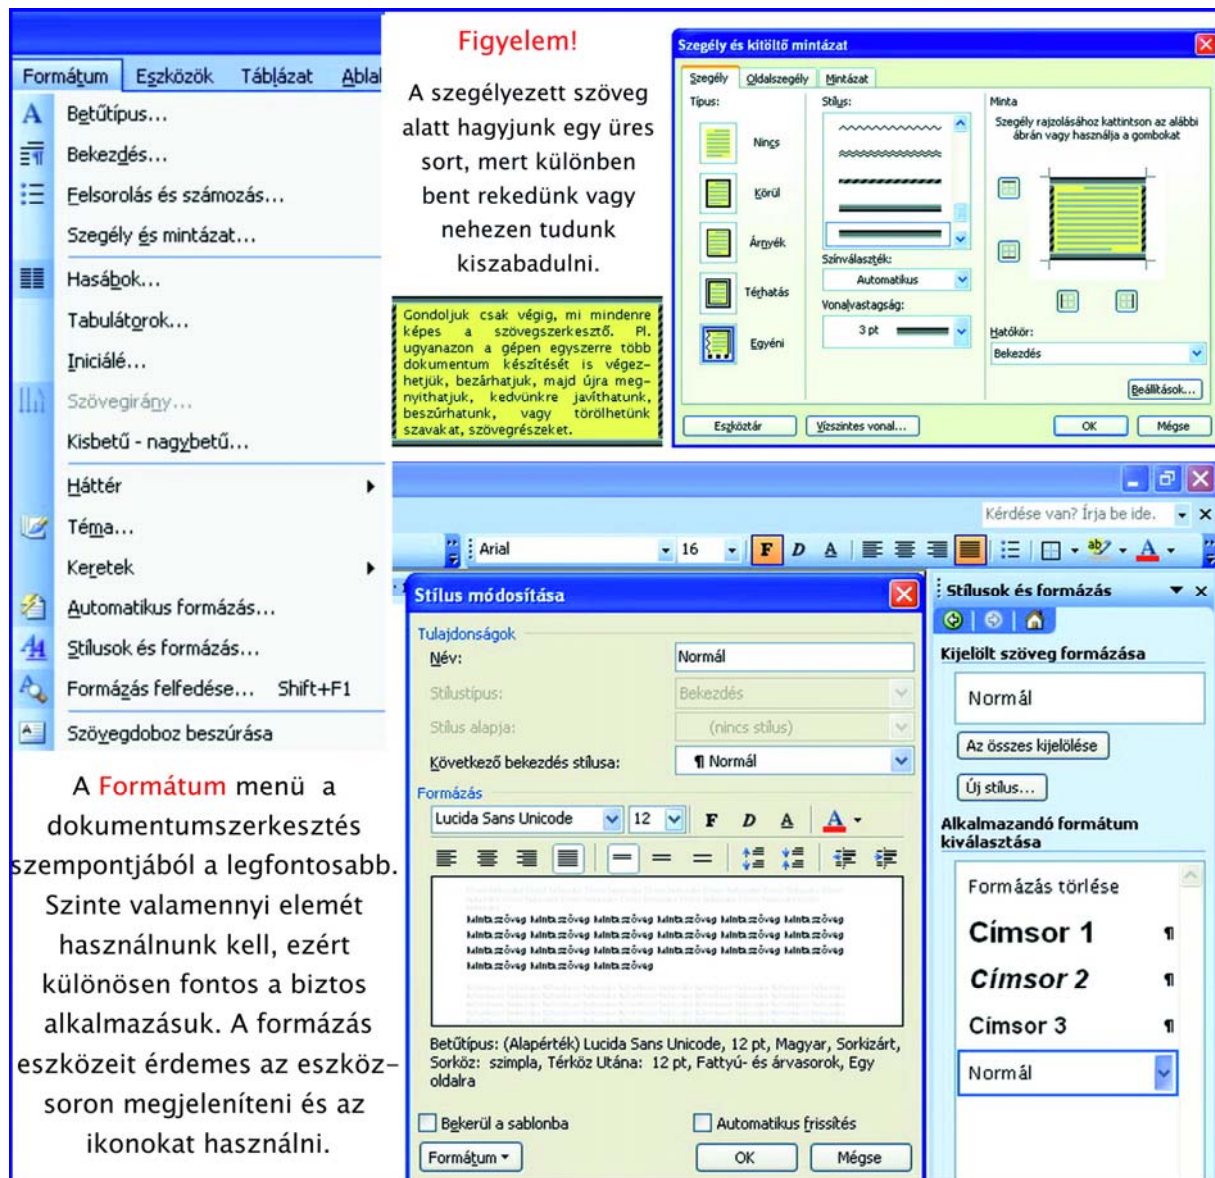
Formátum Eszközök Táblázat Ablak

Betűtípus...
Bekezdés...
Felsorolás és számozás...
Szegély és mintázat...
Hasábok...
Tabulátorok...
Iniciálé...
Szövegirány...
Kisbetű - nagybetű...
Háttér
Téma...
Keretek
Automatikus formázás...
Stílusok és formázás...
Formázás felfedése... Shift+F1
Szövegdoboz beszúrása

A Formátum menü a dokumentumszerkesztés szempontjából a legfontosabb. Szinte valamennyi elemét használnunk kell, ezért különösen fontos a biztos alkalmazásuk. A formázás eszközeit érdemes az eszközsoron megjeleníteni és az ikonokat használni.

Figyelem!

A szegélyezett szöveg alatt hagyjunk egy üres sort, mert különben bent rekedünk vagy nehezen tudunk kiszabadulni.

Gondoljuk csak végig, mi mindenre képes a szövegszerkesztő. Pl. ugyanazon a gépen egyszerre több dokumentum készítését is végezhetjük, bezárhatjuk, majd újra megnyithatjuk, kedvünkre javíthatunk, beszúrhatunk, vagy törölhetünk szavakat, szövegrészeket.

Szegély és kitöltő mintázat
Szegély Oldalszegély Mintázat
Típus: Stílus: Minta
Szegély rajzolásához kattintson az alábbi ábrán vagy használja a gombokat
Nincs
Körül
Árnyék
Térhatás
Egyéni
Színválaszték:
Automatikus
Vonalvastagság:
3 pt
Hatókör:
Bekezdés
Beállítások...
Eszköztár Vízszintes vonal... OK Mégse

Kérdése van? Írja be ide.
Arial 16 F D A

Stílus módosítása
Tulajdonságok
Név: Normál
Stílustípus: Bekezdés
Stílus alapja: (nincs stílus)
Következő bekezdés stílusa: ¶ Normál
Formázás
Lucida Sans Unicode 12 F D A A
Minta szöveg Minta szöveg Minta szöveg Minta szöveg Minta szöveg Minta szöveg
Betűtípus: (Alapérték) Lucida Sans Unicode, 12 pt, Magyar, Sorkizárt, Sorköz: szimpla, Térköz Utána: 12 pt, Fattyú- és árvasorok, Egy oldalra
Bekerül a sablonba Automatikus frissítés
Formátum OK Mégse

Stílusok és formázás
Kijelölt szöveg formázása
Normál
Az összes kijelölése
Új stílus...
Alkalmazandó formátum kiválasztása
Formázás törlése
Címsor 1 ¶
Címsor 2 ¶
Címsor 3 ¶
Normál